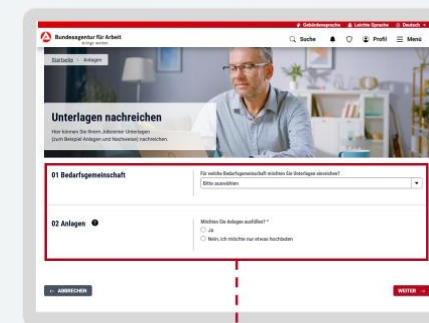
Gebärdensprache Leichte Sprache Deutsch

Bundesagentur für Arbeit
bringt weiter

Suche Profil Menü

Startseite Anlagen

Unterlagen nachreichen

Hier können Sie Ihrem Jobcenter Unterlagen (zum Beispiel Anlagen und Nachweise) nachreichen.

01 Bedarfsgemeinschaft

Für welche Bedarfsgemeinschaft möchten Sie Unterlagen einreichen?

Bitte auswählen

02 Anlagen

Möchten Sie Anlagen ausfüllen? *

Ja

Nein, ich möchte nur etwas hochladen

ABBRECHEN

WEITER